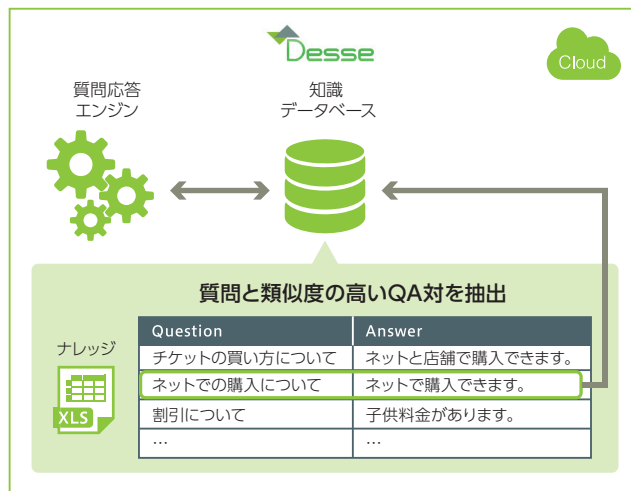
Desse

Cloud

質問応答
エンジン

知識
データベース

質問と類似度の高いQA対を抽出

ナレッジ

XLS

| Question | Answer |
|---|---|
| チケットの買い方について | ネットと店舗で購入できます。 |
| ネットでの購入について | ネットで購入できます。 |
| 割引について | 子供料金があります。 |
| … | … |